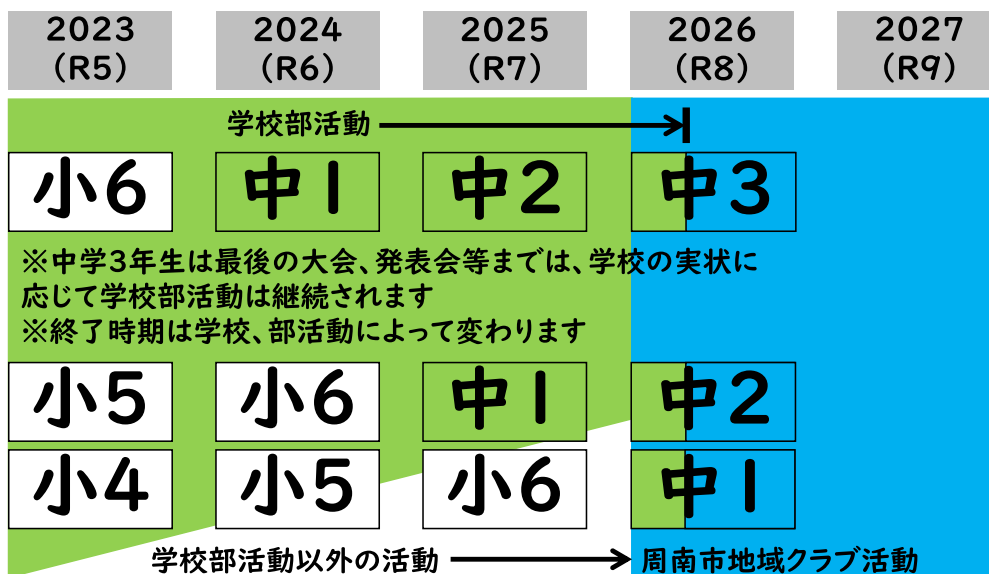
| 2023 (R5) | 2024 (R6) | 2025 (R7) | 2026 (R8) | 2027 (R9) |
|---|---|---|---|---|

学校部活動

| 小6 | 中1 | 中2 | 中3 |
|---|---|---|---|

※中学3年生は最後の大会、発表会等までは、学校の実状に応じて学校部活動は継続されます
※終了時期は学校、部活動によって変わります

| 小5 | 小6 | 中1 | 中2 |
|---|---|---|---|
| 小4 | 小5 | 小6 | 中1 |

学校部活動以外の活動

周南市地域クラブ活動